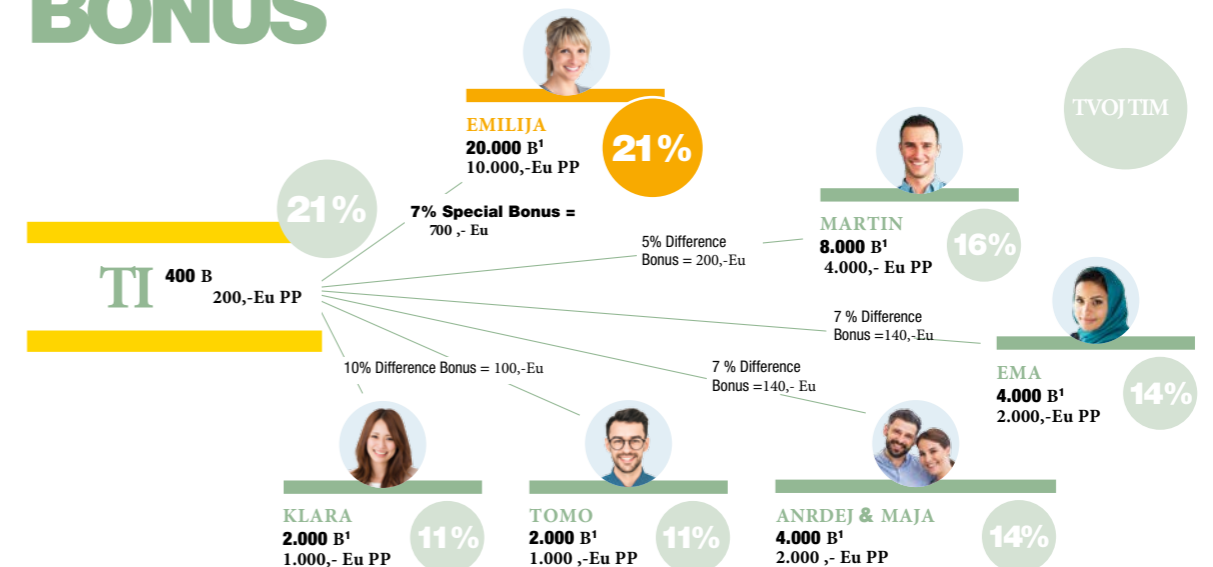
BONUS

EMILIJA
20.000 B¹
10.000,-Eu PP

21%

TVOJ TIM

21%

7% Special Bonus =
700 ,- Eu

MARTIN
8.000 B¹
4.000,- Eu PP

16%

5% Difference
Bonus = 200,-Eu

TI 400 B
200,-Eu PP

7 % Difference
Bonus =140,-Eu

EMA
4.000 B¹
2.000,-Eu PP

14%

10% Difference Bonus = 100,-Eu

7 % Difference
Bonus =140,- Eu

KLARA
2.000 B¹
1.000,- Eu PP

11%

TOMO
2.000 B¹
1.000 ,-Eu PP

11%

ANRDEJ & MAJA
4.000 B¹
2.000 ,- Eu PP

14%